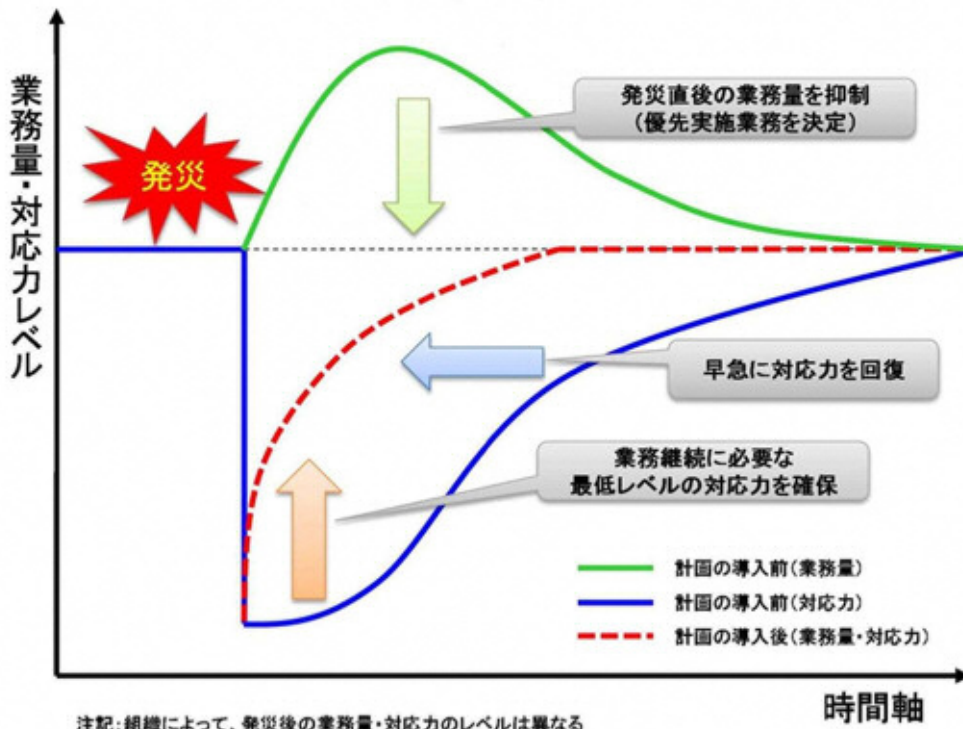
業務量・対応力レベル

発災

発災直後の業務量を抑制
（優先実施業務を決定）

早急に対応力を回復

業務継続に必要な
最低レベルの対応力を確保

計画の導入前（業務量）
計画の導入前（対応力）
計画の導入後（業務量・対応力）

時間軸

注記：組織によって、発災後の業務量・対応力のレベルは異なる